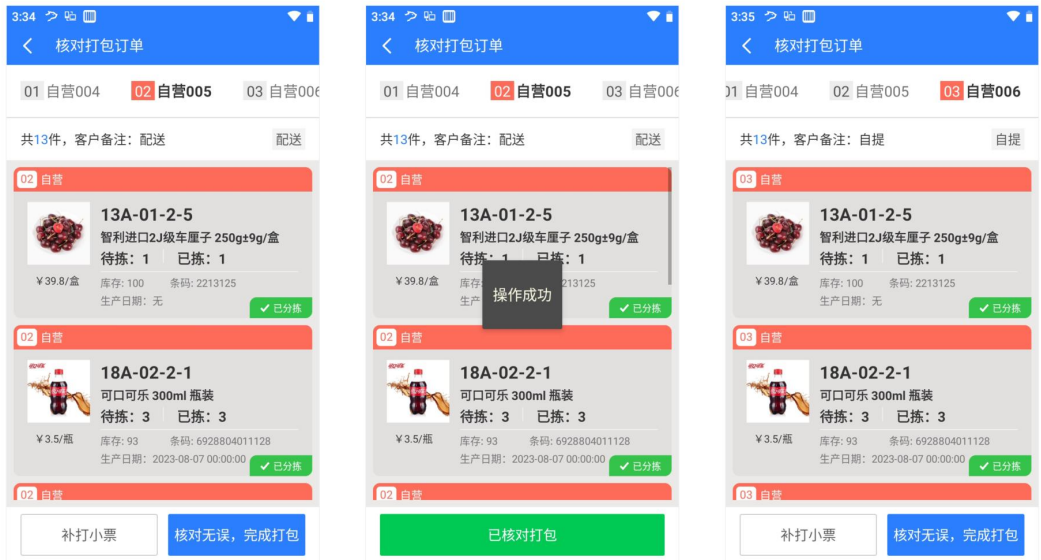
3:34

核对打包订单

01 自营004　02 自营005　03 自营006

共13件，客户备注：配送　配送

02 自营

13A-01-2-5
智利进口2J级车厘子 250g±9g/盒
待拣：1　已拣：1
¥39.8/盒　库存: 100　条码: 2213125
生产日期：无
✔ 已分拣

02 自营

18A-02-2-1
可口可乐 300ml 瓶装
待拣：3　已拣：3
¥3.5/瓶　库存: 93　条码: 6928804011128
生产日期：2023-08-07 00:00:00
✔ 已分拣

02 自营

补打小票　核对无误，完成打包

3:34

核对打包订单

01 自营004　02 自营005　03 自营006

共13件，客户备注：配送　配送

02 自营

13A-01-2-5
智利进口2J级车厘子 250g±9g/盒
待拣：1　已拣：1
¥39.8/盒　库存　条码: 2213125
操作成功
✔ 已分拣

02 自营

18A-02-2-1
可口可乐 300ml 瓶装
待拣：3　已拣：3
¥3.5/瓶　库存: 93　条码: 6928804011128
生产日期：2023-08-07 00:00:00
✔ 已分拣

02 自营

已核对打包

3:35

核对打包订单

01 自营004　02 自营005　03 自营006

共13件，客户备注：自提　自提

03 自营

13A-01-2-5
智利进口2J级车厘子 250g±9g/盒
待拣：1　已拣：1
¥39.8/盒　库存: 100　条码: 2213125
生产日期：无
✔ 已分拣

03 自营

18A-02-2-1
可口可乐 300ml 瓶装
待拣：3　已拣：3
¥3.5/瓶　库存: 93　条码: 6928804011128
生产日期：2023-08-07 00:00:00
✔ 已分拣

03 自营

补打小票　核对无误，完成打包